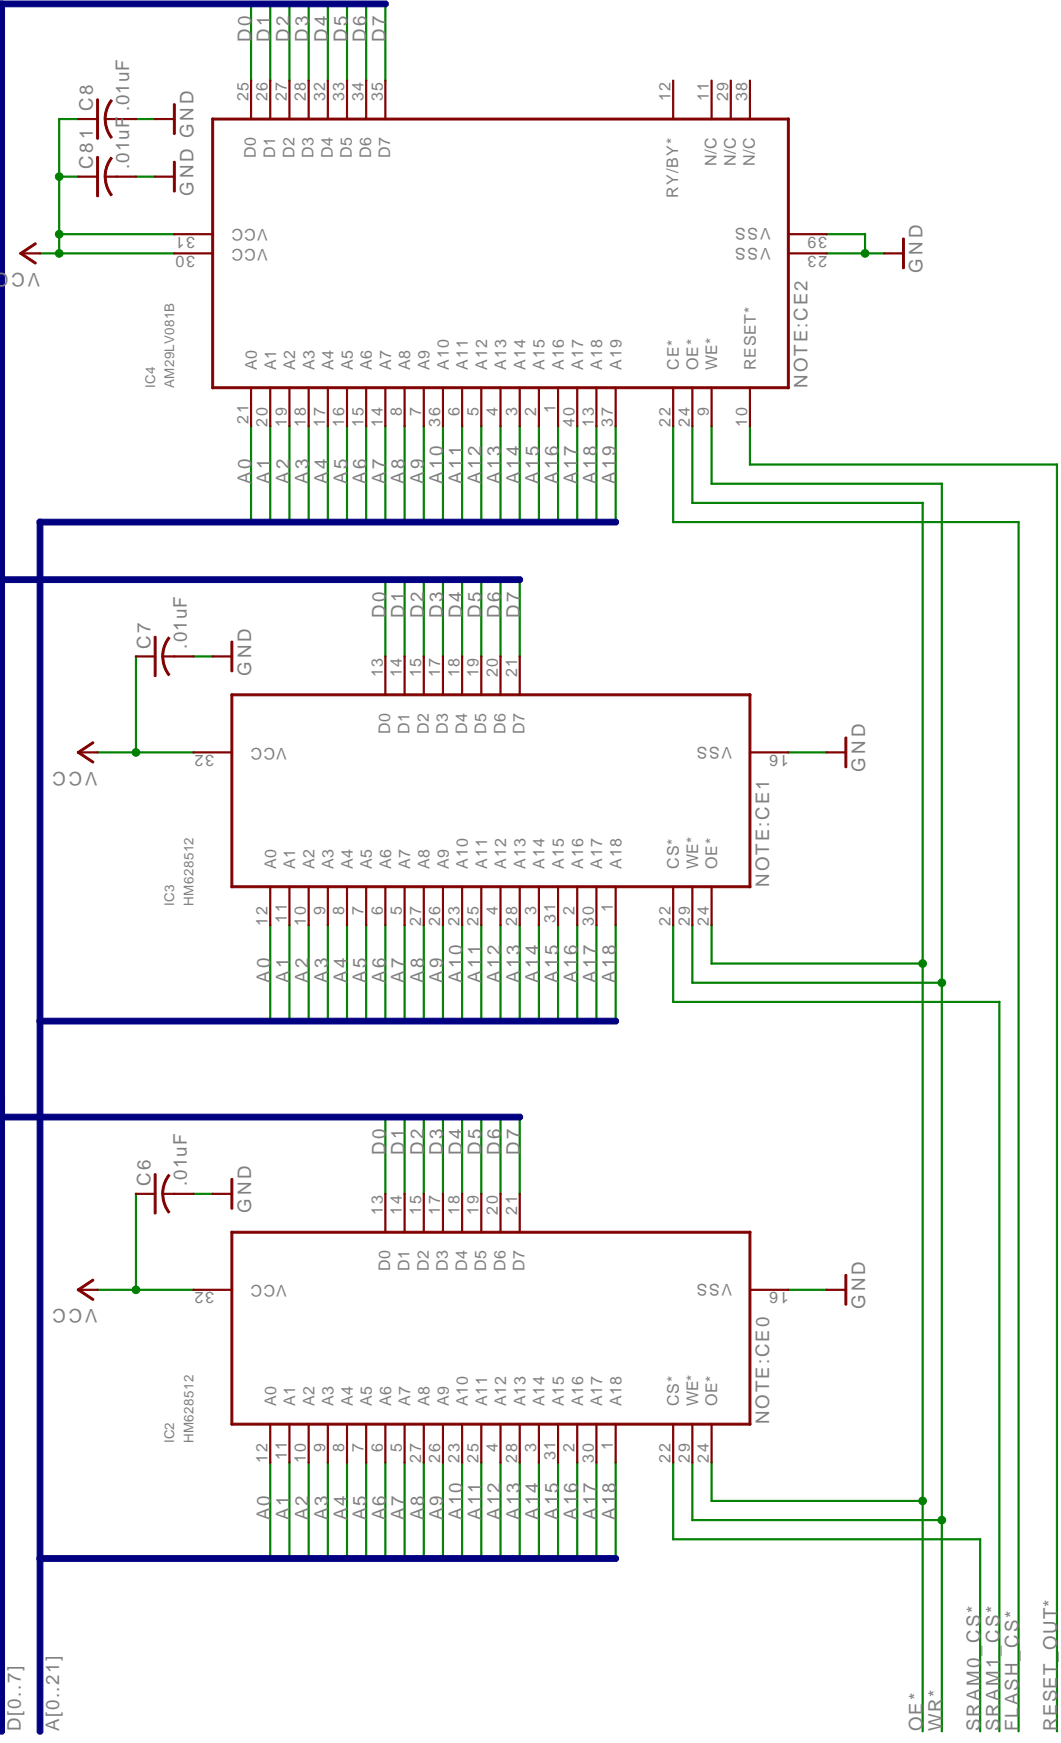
D0 D1 D2 D3 D4 D5 D6 D7
25 26 27 28 32 33 34 35
12 11 29 38
C8 .01uF GND
C81 .01uF GND
D0 D1 D2 D3 D4 D5 D6 D7
RY/BY* N/C N/C N/C
VCC 31
VCC 30
VCC
VSS 39
VSS 23
GND
IC4
AM29LV081B
A0 A1 A2 A3 A4 A5 A6 A7 A8 A9 A10 A11 A12 A13 A14 A15 A16 A17 A18 A19
CE* OE* WE* RESET*
NOTE:CE2
21 20 19 18 17 16 15 14 8 7 36 6 5 4 3 2 1 40 13 37
22 24 9 10
A0 A1 A2 A3 A4 A5 A6 A7 A8 A9 A10 A11 A12 A13 A14 A15 A16 A17 A18 A19

D0 D1 D2 D3 D4 D5 D6 D7
13 14 15 17 18 19 20 21
C7 .01uF GND
D0 D1 D2 D3 D4 D5 D6 D7
VCC 32
VCC
VSS 16
GND
IC3
HM628512
A0 A1 A2 A3 A4 A5 A6 A7 A8 A9 A10 A11 A12 A13 A14 A15 A16 A17 A18
CS* WE* OE*
NOTE:CE1
12 11 10 9 8 7 6 5 27 26 23 25 4 28 3 31 2 30 1
22 29 24
A0 A1 A2 A3 A4 A5 A6 A7 A8 A9 A10 A11 A12 A13 A14 A15 A16 A17 A18

D0 D1 D2 D3 D4 D5 D6 D7
13 14 15 17 18 19 20 21
C6 .01uF GND
D0 D1 D2 D3 D4 D5 D6 D7
VCC 32
VCC
VSS 16
GND
IC2
HM628512
A0 A1 A2 A3 A4 A5 A6 A7 A8 A9 A10 A11 A12 A13 A14 A15 A16 A17 A18
CS* WE* OE*
NOTE:CE0
12 11 10 9 8 7 6 5 27 26 23 25 4 28 3 31 2 30 1
22 29 24
A0 A1 A2 A3 A4 A5 A6 A7 A8 A9 A10 A11 A12 A13 A14 A15 A16 A17 A18

D[0..7]
A[0..21]
OE*
WR*
SRAM0_CS*
SRAM1_CS*
FLASH_CS*
RESET_OUT*